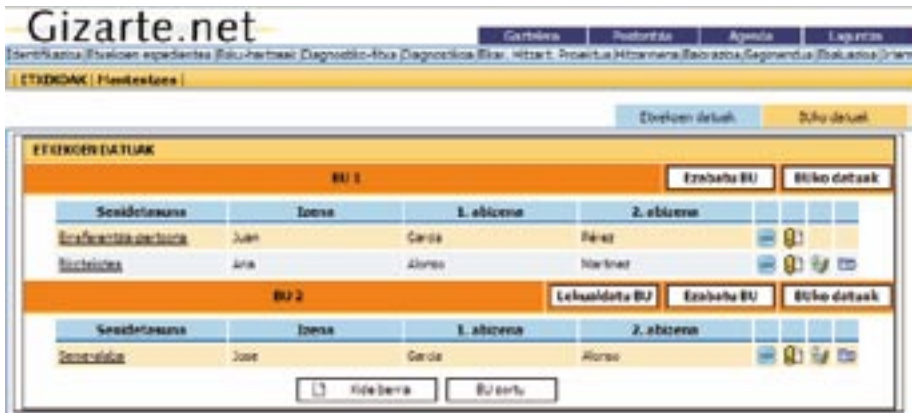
Gizarte.net

Gartelera | Postontzia | Agenda | Laguntza

Identifikazioa | Etxekoen espedientea | Bizikidetza | Diagnostiko-fitxa | Diagnostikoa | Elkar. Hitzart. Proiektua | Hitzarmena | Balorazioa | Gegnerdua | Ebaluazioa | Irten

ETXEKOAK | Mantentzea |

Etxekoen datuak | Bizikide datuak

ETXEKOEN DATUAK

BU 1 | Ezabatu BU | Bizikide datuak

| Senidetasuna | Izena | 1. abizena | 2. abizena |
|---|---|---|---|
| Erreferentzia-pertsona | Juan | Garcia | Pérez |
| Ezkontidea | Ana | Alonso | Martinez |

BU 2 | Lehenaldeta BU | Ezabatu BU | Bizikide datuak

| Senidetasuna | Izena | 1. abizena | 2. abizena |
|---|---|---|---|
| Seme-alaba | Jose | Garcia | Alonso |

Kide berria | BU sortu